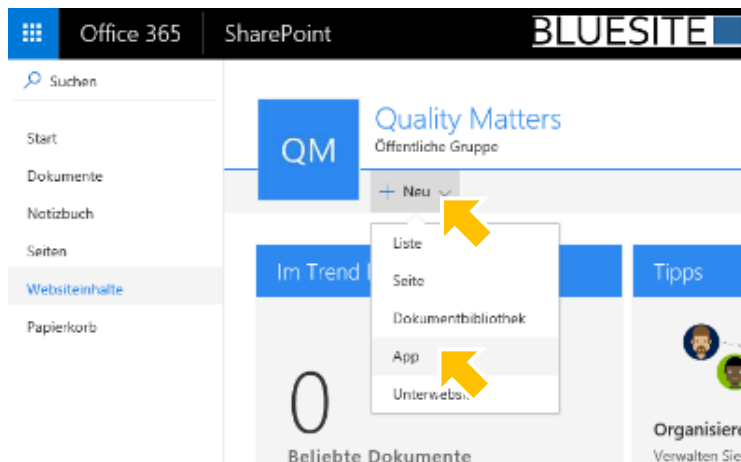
Office 365
SharePoint
BLUESITE

Suchen

Start
Dokumente
Notizbuch
Seiten
Websiteinhalte
Papierkorb

QM
Quality Matters
Öffentliche Gruppe

+ Neu

Liste
Seite
Dokumentbibliothek
App
Unterwebs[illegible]

Im Trend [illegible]

0
Beliebte Dokumente

Tipps

Organisiere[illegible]
Verwalten Sie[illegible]